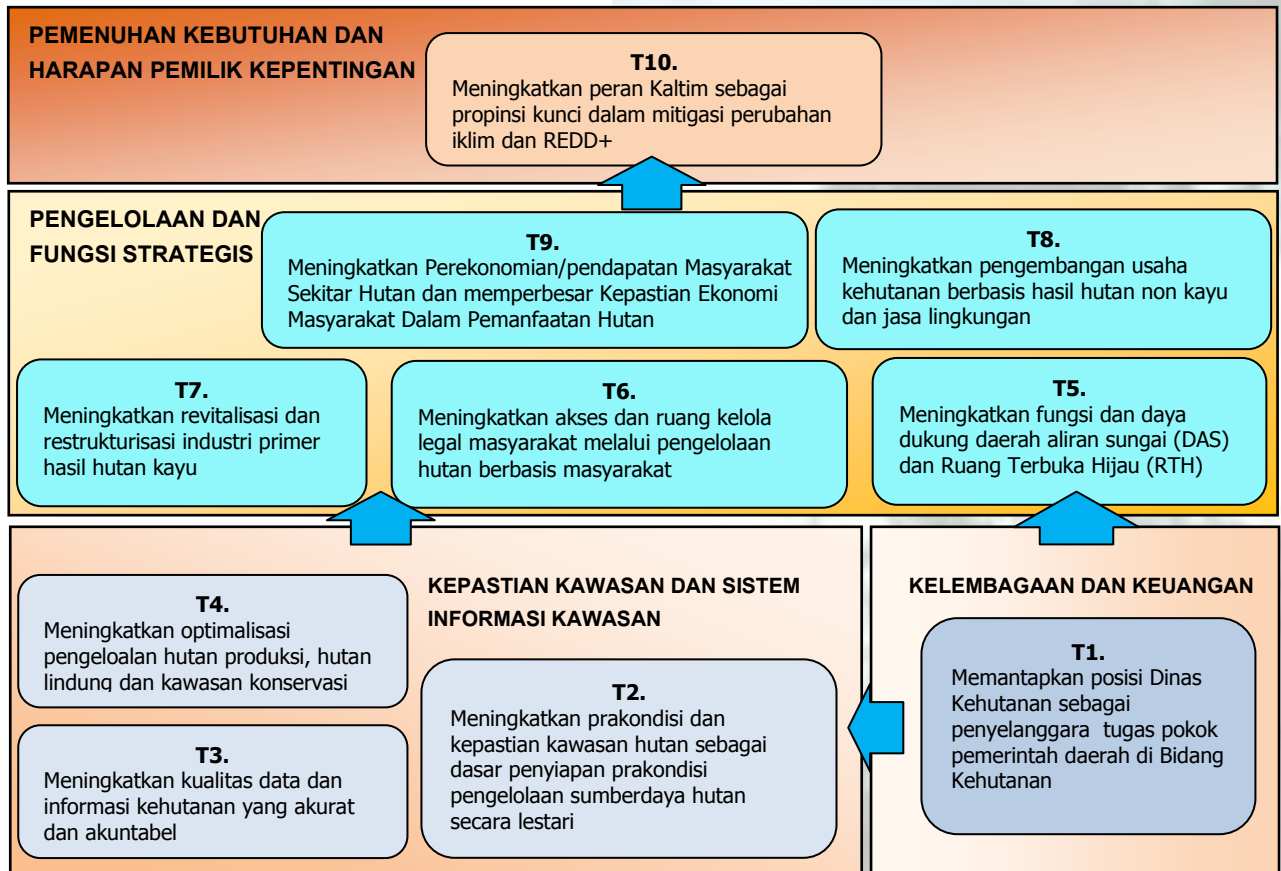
PEMENUHAN KEBUTUHAN DAN HARAPAN PEMILIK KEPENTINGAN

T10.
Meningkatkan peran Kaltim sebagai propinsi kunci dalam mitigasi perubahan iklim dan REDD+

PENGELOLAAN DAN FUNGSI STRATEGIS

T9.
Meningkatkan Perekonomian/pendapatan Masyarakat Sekitar Hutan dan memperbesar Kepastian Ekonomi Masyarakat Dalam Pemanfaatan Hutan

T8.
Meningkatkan pengembangan usaha kehutanan berbasis hasil hutan non kayu dan jasa lingkungan

T7.
Meningkatkan revitalisasi dan restrukturisasi industri primer hasil hutan kayu

T6.
Meningkatkan akses dan ruang kelola legal masyarakat melalui pengelolaan hutan berbasis masyarakat

T5.
Meningkatkan fungsi dan daya dukung daerah aliran sungai (DAS) dan Ruang Terbuka Hijau (RTH)

KEPASTIAN KAWASAN DAN SISTEM INFORMASI KAWASAN

T4.
Meningkatkan optimalisasi pengeloalan hutan produksi, hutan lindung dan kawasan konservasi

T3.
Meningkatkan kualitas data dan informasi kehutanan yang akurat dan akuntabel

T2.
Meningkatkan prakondisi dan kepastian kawasan hutan sebagai dasar penyiapan prakondisi pengelolaan sumberdaya hutan secara lestari

KELEMBAGAAN DAN KEUANGAN

T1.
Memantapkan posisi Dinas Kehutanan sebagai penyelenggara tugas pokok pemerintah daerah di Bidang Kehutanan